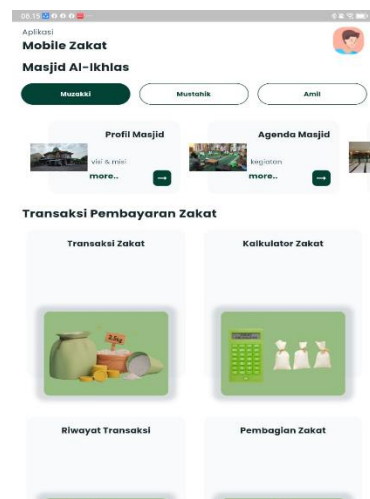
08.15

Aplikasi
Mobile Zakat

Masjid Al-Ikhlas

Muzakki

Mustahik

Amil

Profil Masjid

visi & misi

more..

Agenda Masjid

kegiatan

more..

Transaksi Pembayaran Zakat

Transaksi Zakat

2.5kg

Kalkulator Zakat

Riwayat Transaksi

Pembagian Zakat